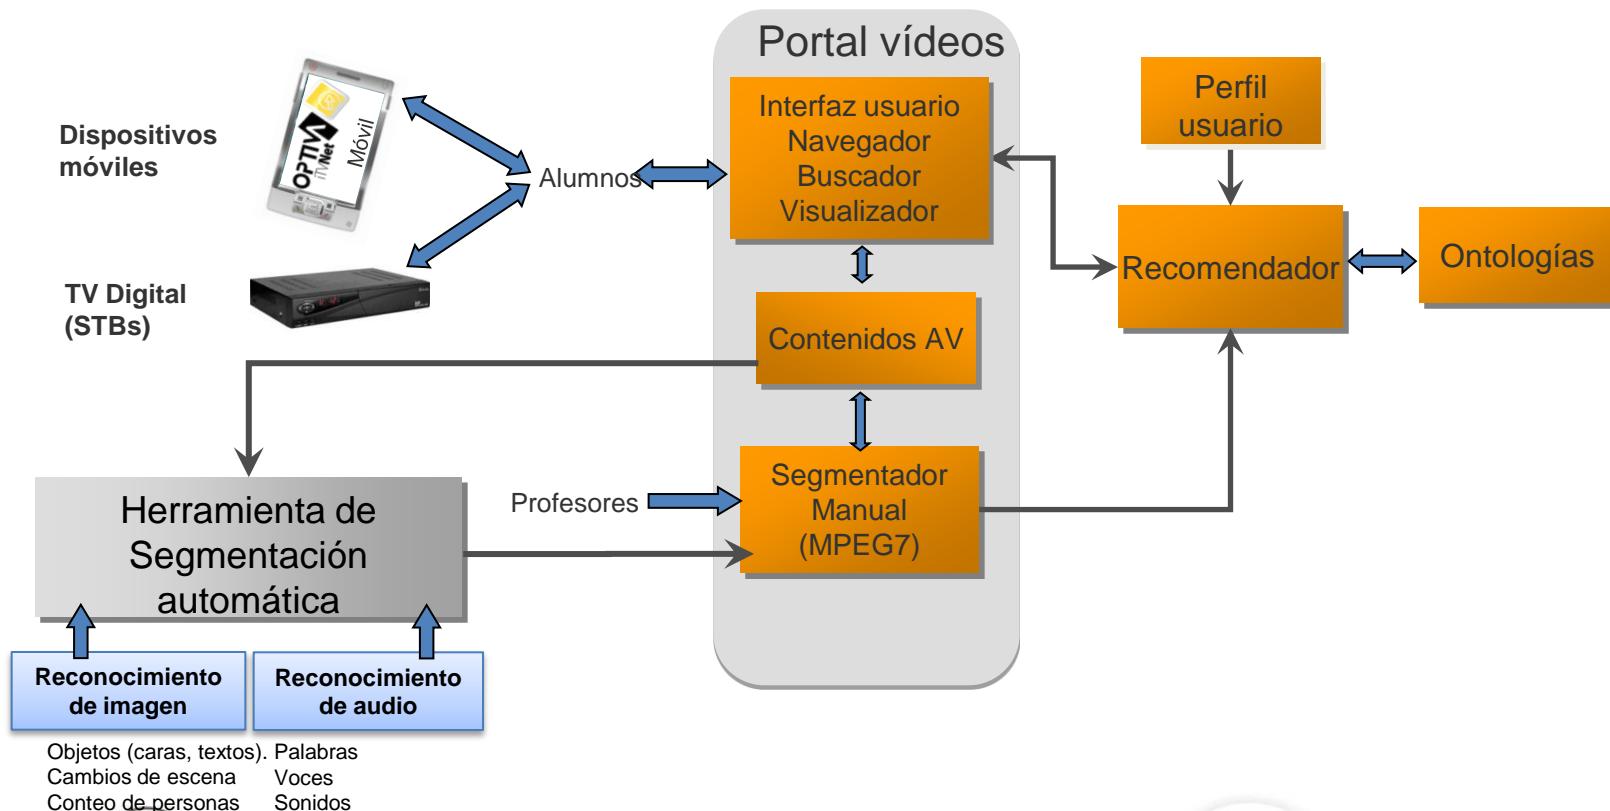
Dispositivos móviles

OPTIVA TVNet Móvil

TV Digital (STBs)

Alumnos

Portal vídeos

Interfaz usuario
Navegador
Buscador
Visualizador

Contenidos AV

Segmentador
Manual
(MPEG7)

Perfil usuario

Recomendador

Ontologías

Profesores

Herramienta de Segmentación automática

Reconocimiento de imagen

Reconocimiento de audio

Objetos (caras, textos).
Cambios de escena
Conteo de personas

Palabras
Voces
Sonidos